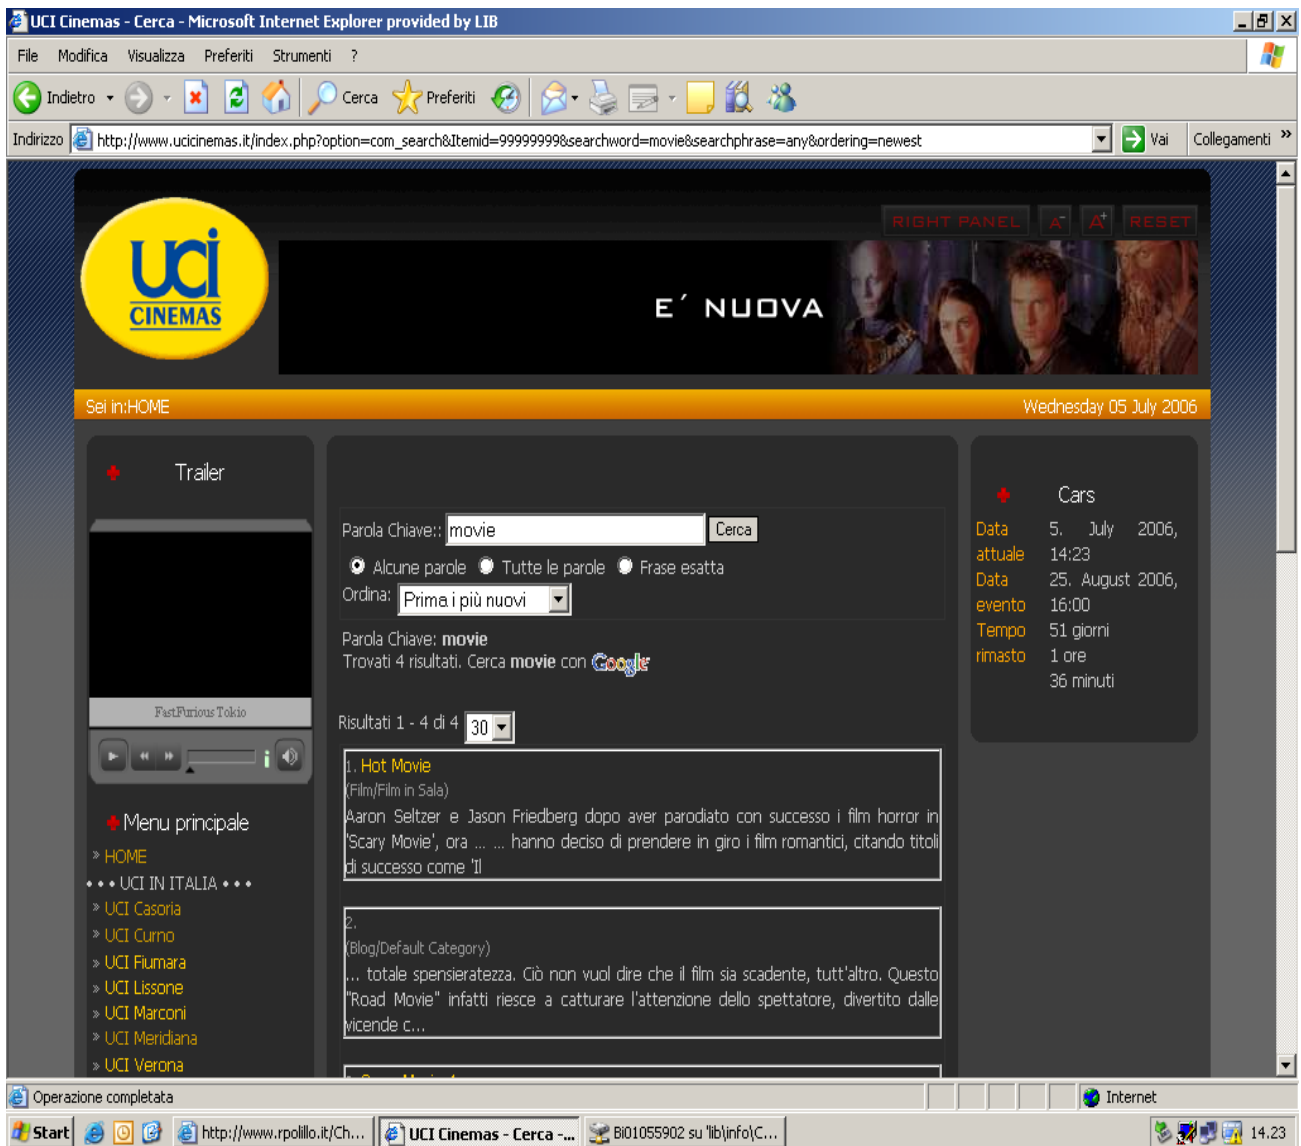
UCI Cinemas - Cerca - Microsoft Internet Explorer provided by LIB

File Modifica Visualizza Preferiti Strumenti ?

Indietro Cerca Preferiti

Indirizzo http://www.ucicinemas.it/index.php?option=com_search&Itemid=99999999&searchword=movie&searchphrase=any&ordering=newest Vai Collegamenti

RIGHT PANEL A⁻ A⁺ RESET

uci CINEMAS

E´ NUOVA

Sei in:HOME

Wednesday 05 July 2006

Trailer

FastFurious Tokio

Menu principale

» HOME

• • • UCI IN ITALIA • • •

» UCI Casoria

» UCI Curno

» UCI Fiumara

» UCI Lissone

» UCI Marconi

» UCI Meridiana

» UCI Verona

Parola Chiave:: movie Cerca

Alcune parole Tutte le parole Frase esatta

Ordina: Prima i più nuovi

Parola Chiave: **movie**

Trovati 4 risultati. Cerca **movie** con Google

Risultati 1 - 4 di 4 30

1. Hot Movie

(Film/Film in Sala)

Aaron Seltzer e Jason Friedberg dopo aver parodiato con successo i film horror in 'Scary Movie', ora ... ... hanno deciso di prendere in giro i film romantici, citando titoli di successo come 'Il

2.

(Blog/Default Category)

... totale spensieratezza. Ciò non vuol dire che il film sia scadente, tutt'altro. Questo "Road Movie" infatti riesce a catturare l'attenzione dello spettatore, divertito dalle vicende c...

Cars

| Data attuale | 5. July 2006, 14:23 |
|---|---|
| Data evento | 25. August 2006, 16:00 |
| Tempo rimasto | 51 giorni 1 ore 36 minuti |

Operazione completata

Internet

Start http://www.rpolillo.it/Ch... UCI Cinemas - Cerca -... Bi01055902 su 'lib\info\C... 14.23